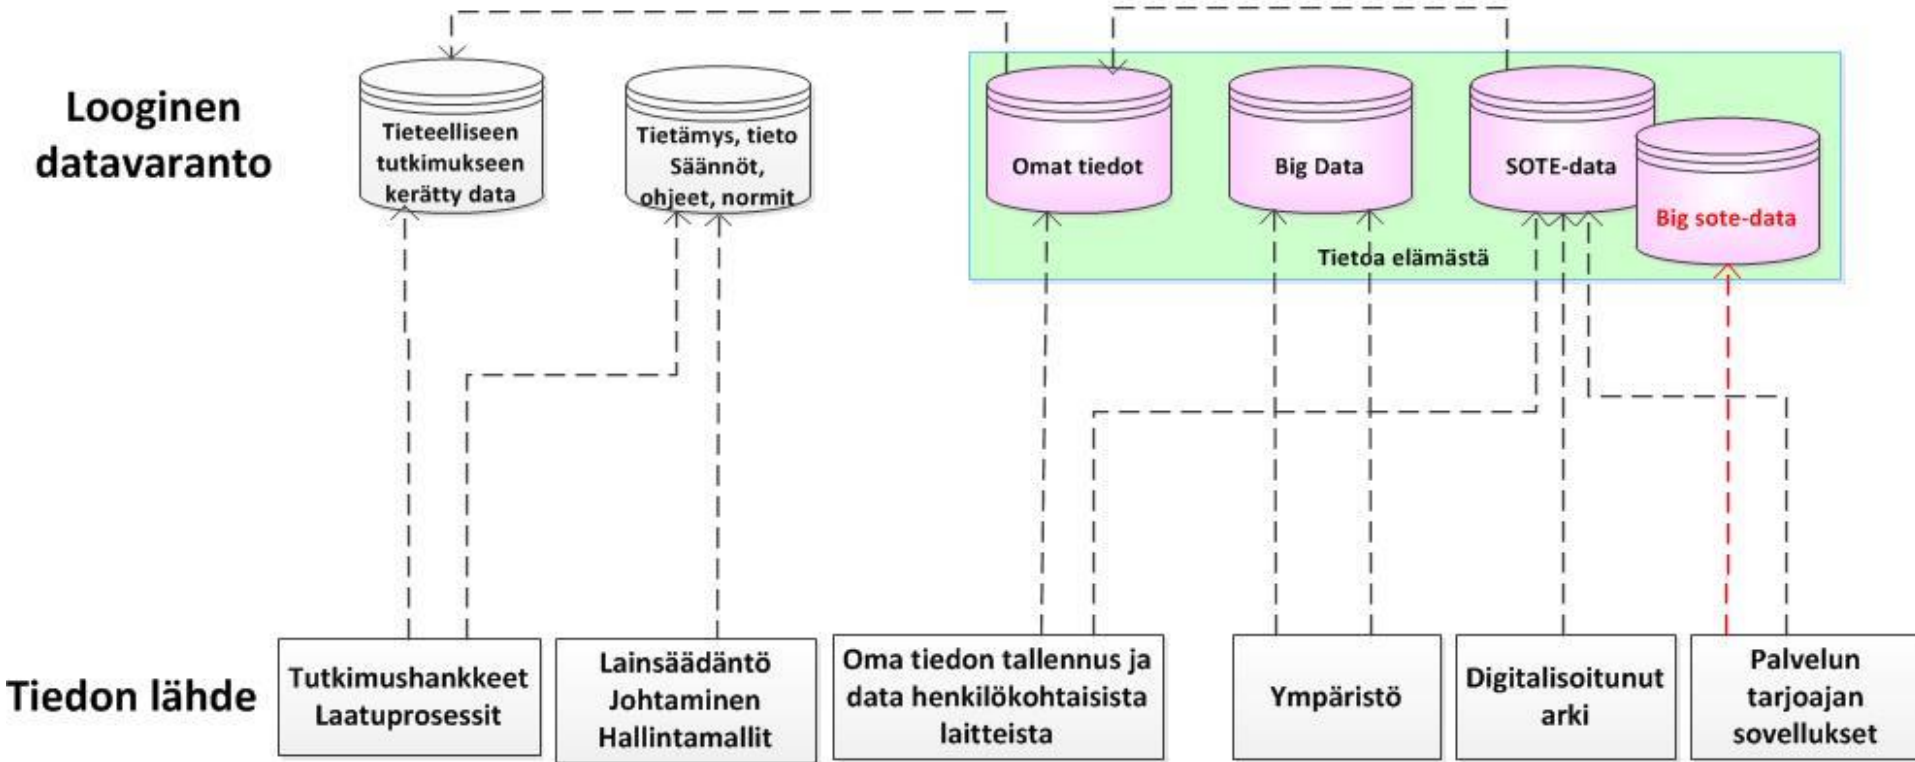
Looginen datavaranto

Tieteelliseen tutkimukseen kerätty data

Tietämys, tieto Säännöt, ohjeet, normit

Omat tiedot

Big Data

SOTE-data

Big sote-data

Tietoa elämästä

Tiedon lähde

Tutkimushankkeet Laatuprosessit

Lainsäädäntö Johtaminen Hallintamallit

Oma tiedon tallennus ja data henkilökohtaisista laitteista

Ympäristö

Digitalisoitunut arki

Palvelun tarjoajan sovellukset